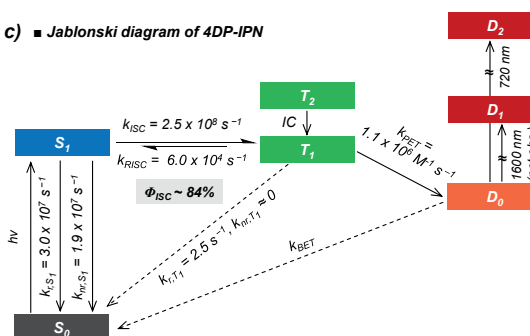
c) ■ Jablonski diagram of 4DP-IPN

$D_2$

720 nm

$D_1$

1600 nm

$D_0$

$T_2$

IC

$T_1$

$S_1$

$k_{ISC} = 2.5 \times 10^8\ s^{-1}$

$k_{RISC} = 6.0 \times 10^4\ s^{-1}$

$\Phi_{ISC} \sim 84\%$

$k_{PET} = 1.1 \times 10^9\ M^{-1}\ s^{-1}$

$k_{BET}$

$k_{r,T_1} = 2.5\ s^{-1}, k_{nr,T_1} \approx 0$

$h\nu$

$k_{r,S_1} = 3.0 \times 10^7\ s^{-1}$

$k_{nr,S_1} = 1.9 \times 10^7\ s^{-1}$

$S_0$